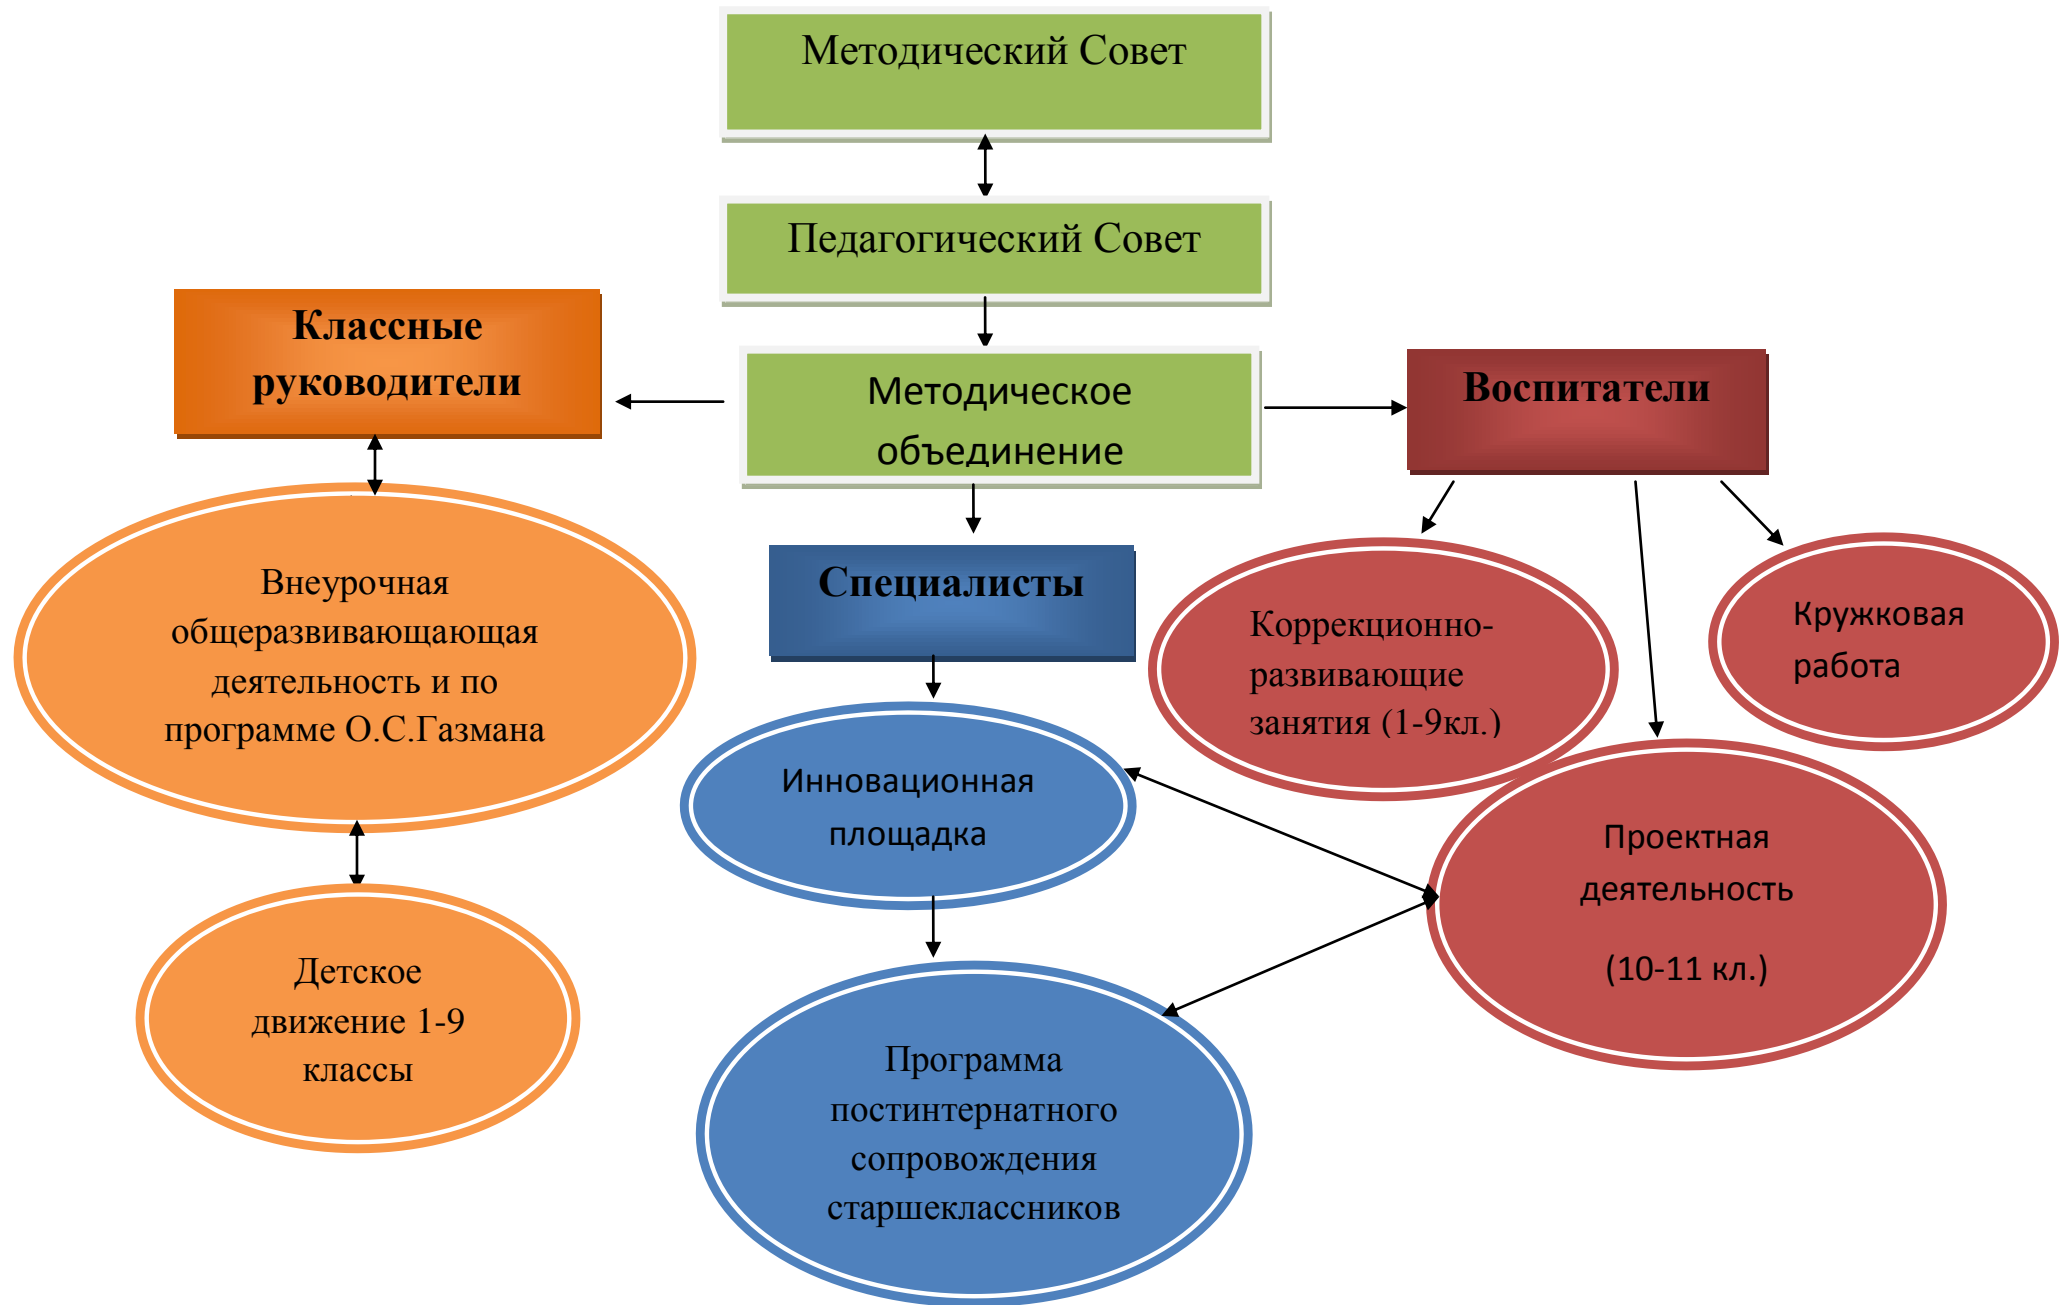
Методический Совет

Педагогический Совет

Классные руководители

Методическое объединение

Воспитатели

Внеурочная общеразвивающающая деятельность и по программе О.С.Газмана

Специалисты

Коррекционно-развивающие занятия (1-9кл.)

Кружковая работа

Инновационная площадка

Проектная деятельность

(10-11 кл.)

Детское движение 1-9 классы

Программа постинтернатного сопровождения старшеклассников